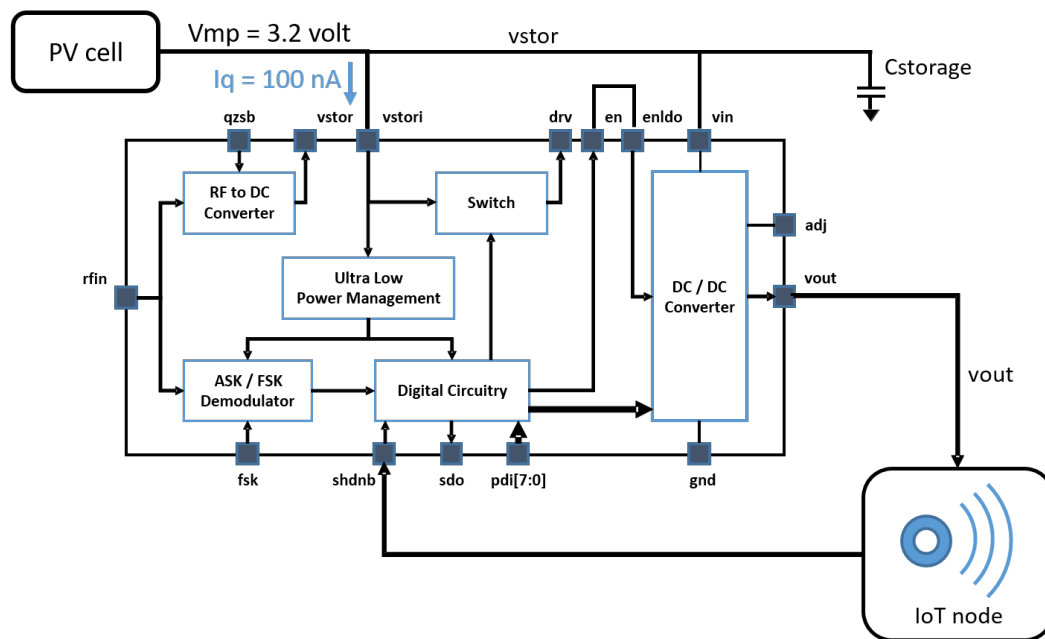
PV cell

Vmp = 3.2 volt

vstor

Cstorage

Iq = 100 nA

qzsb

vstor

vstori

drv

en

enldo

vin

RF to DC Converter

Switch

adj

rfin

Ultra Low Power Management

DC / DC Converter

vout

ASK / FSK Demodulator

Digital Circuitry

vout

fsk

shdnb

sdo

pdi[7:0]

gnd

IoT node